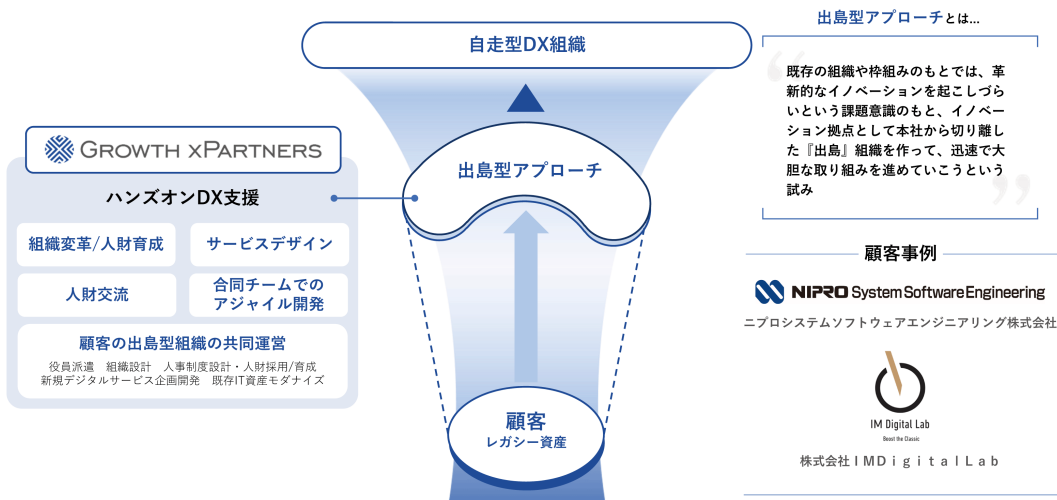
自走型DX組織

GROWTH xPARTNERS

ハンズオンDX支援

組織変革/人財育成

サービスデザイン

人財交流

合同チームでのアジャイル開発

顧客の出島型組織の共同運営

役員派遣　組織設計　人事制度設計・人財採用/育成
新規デジタルサービス企画開発　既存IT資産モダナイズ

出島型アプローチ

顧客
レガシー資産

出島型アプローチとは...

既存の組織や枠組みのもとでは、革新的なイノベーションを起こしづらいという課題意識のもと、イノベーション拠点として本社から切り離した『出島』組織を作って、迅速で大胆な取り組みを進めていこうという試み

顧客事例

NIPRO System Software Engineering

ニプロシステムソフトウェアエンジニアリング株式会社

IM Digital Lab
Boost the Classic

株式会社ＩＭＤｉｇｉｔａｌＬａｂ